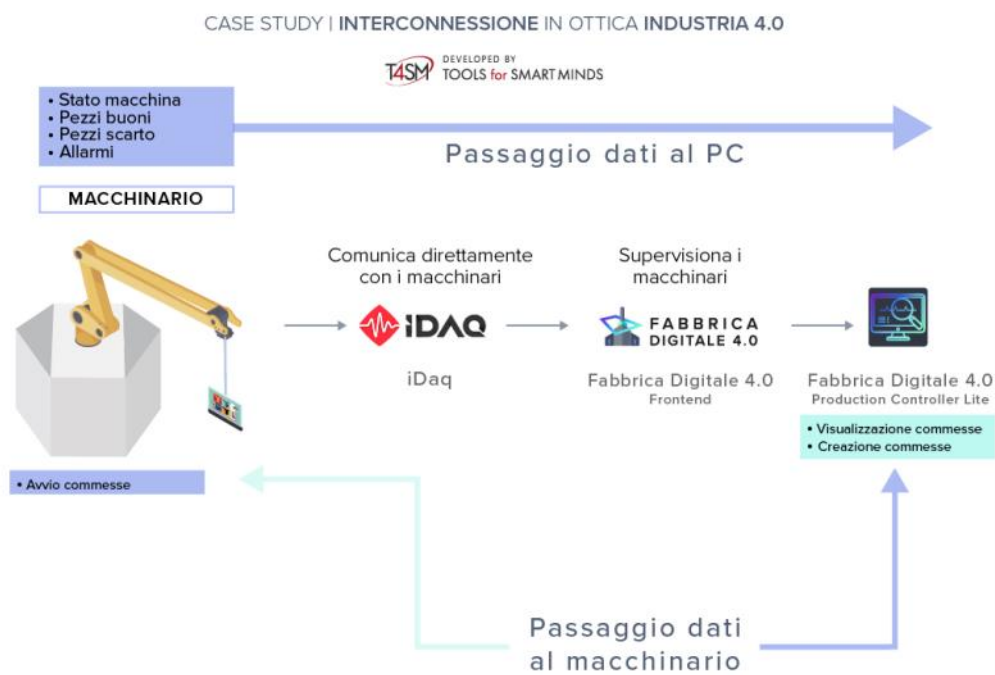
CASE STUDY | INTERCONNESSIONE IN OTTICA INDUSTRIA 4.0

T4SM DEVELOPED BY TOOLS for SMART MINDS

• Stato macchina
• Pezzi buoni
• Pezzi scarto
• Allarmi

Passaggio dati al PC

MACCHINARIO

Comunica direttamente con i macchinari

iDAQ

iDaq

Supervisiona i macchinari

FABBRICA DIGITALE 4.0

Fabbrica Digitale 4.0
Frontend

Fabbrica Digitale 4.0
Production Controller Lite

• Visualizzazione commesse
• Creazione commesse

• Avvio commesse

Passaggio dati al macchinario